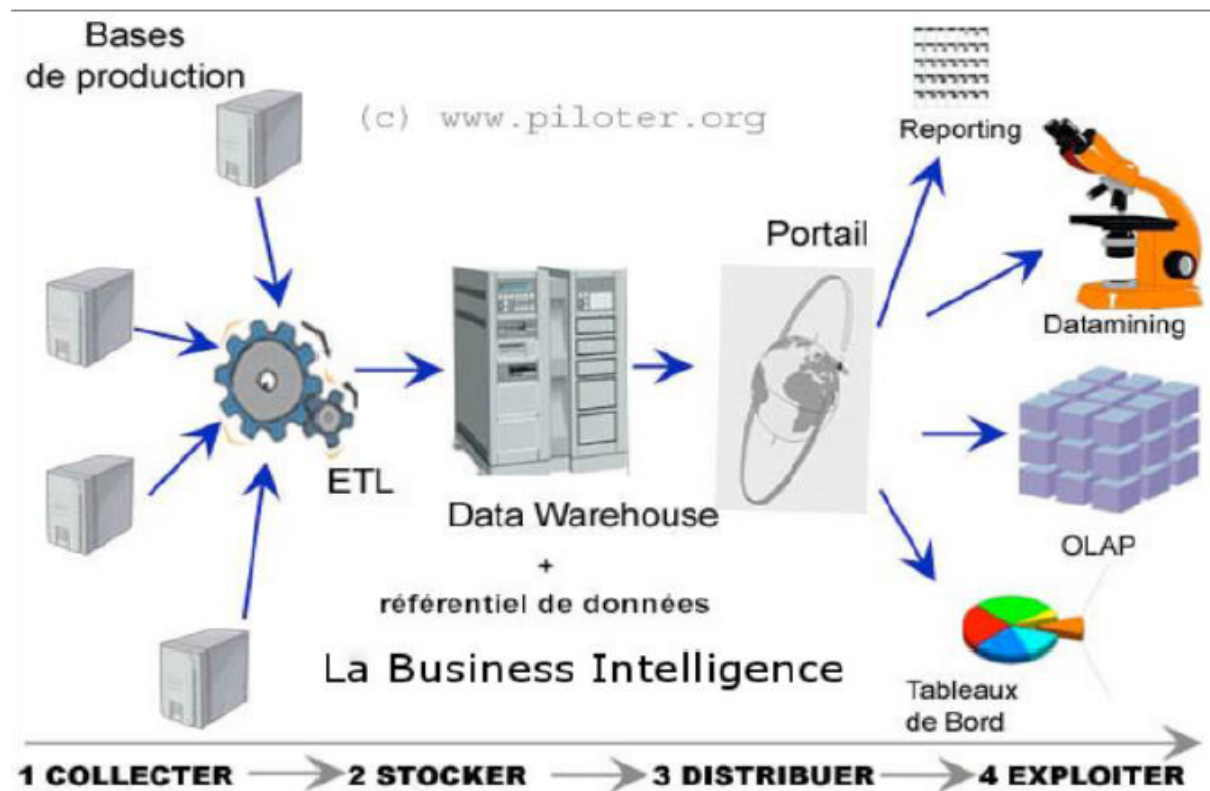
Bases de production

(c) www.piloter.org

Reporting

Datamining

Portail

ETL

Data Warehouse
+
référentiel de données

OLAP

La Business Intelligence

Tableaux de Bord

1 COLLECTER → 2 STOCKER → 3 DISTRIBUER → 4 EXPLOITER